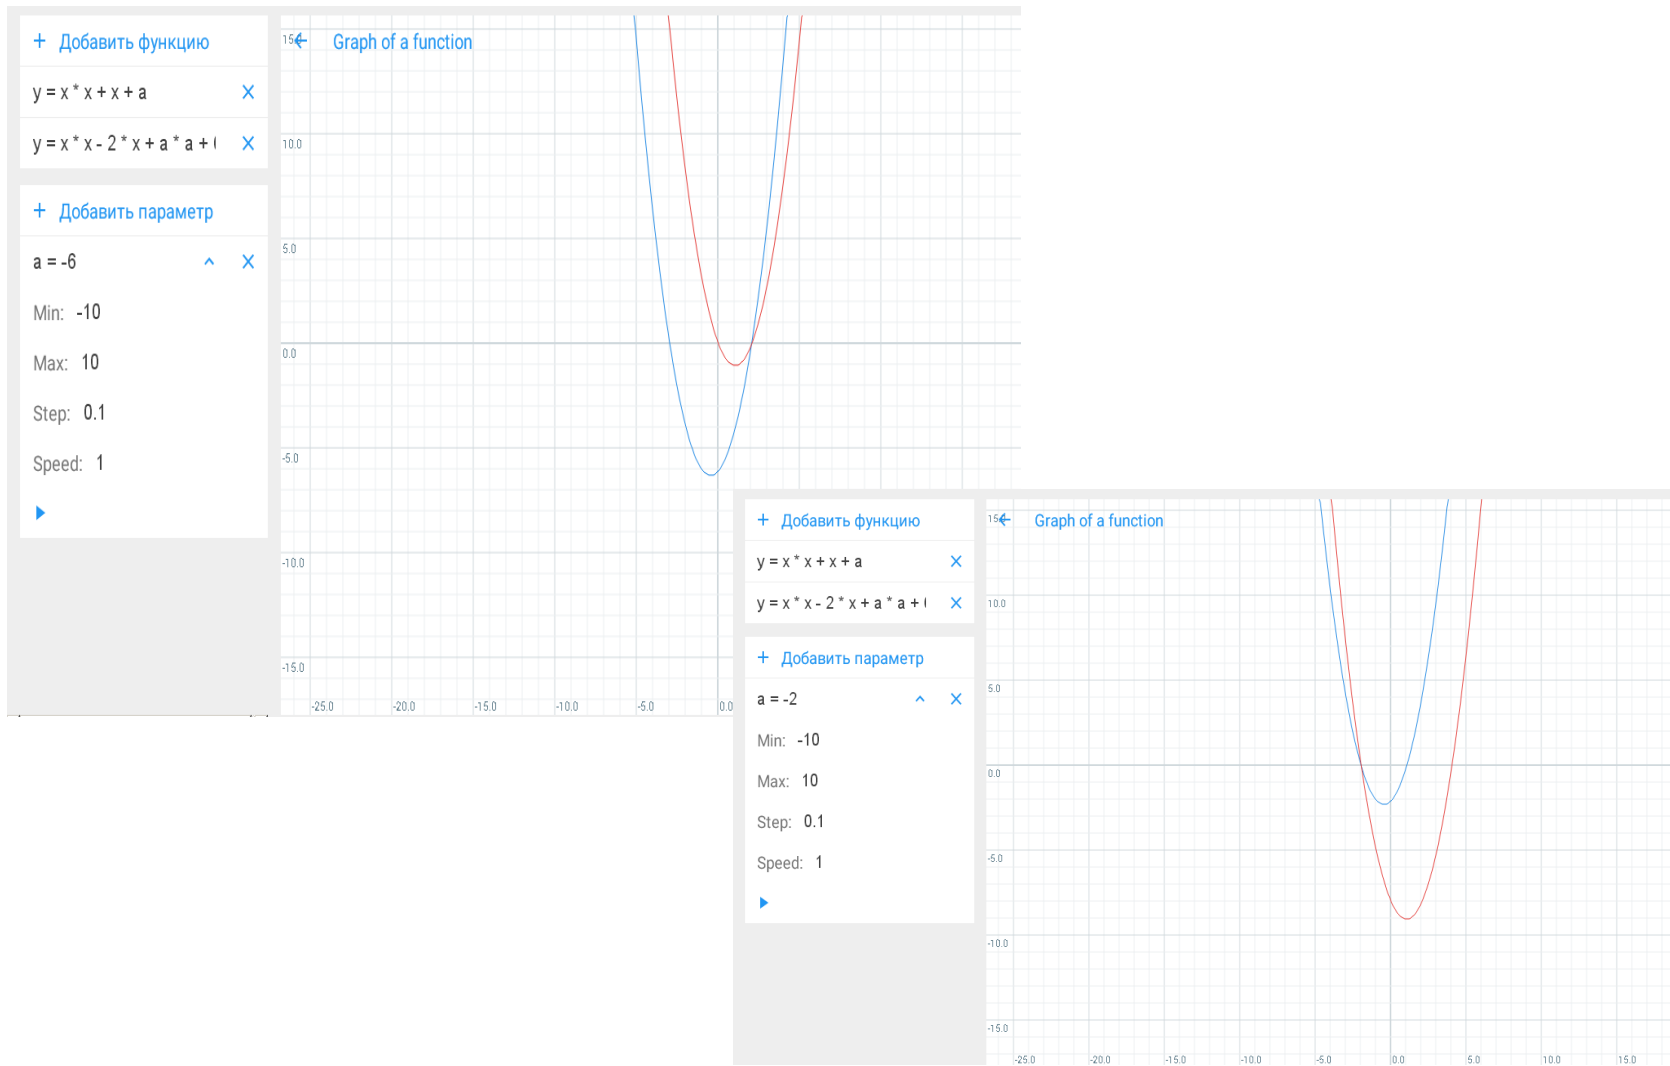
+ Добавить функцию

y = x * x + x + a ✕

y = x * x - 2 * x + a * a + ( ✕

+ Добавить параметр

a = -6 ^ ✕

Min: -10

Max: 10

Step: 0.1

Speed: 1

15 Graph of a function

10.0

5.0

0.0

-5.0

-10.0

-15.0

-25.0 -20.0 -15.0 -10.0 -5.0 0.0

+ Добавить функцию

y = x * x + x + a ✕

y = x * x - 2 * x + a * a + ( ✕

+ Добавить параметр

a = -2 ^ ✕

Min: -10

Max: 10

Step: 0.1

Speed: 1

15 Graph of a function

10.0

5.0

0.0

-5.0

-10.0

-15.0

-25.0 -20.0 -15.0 -10.0 -5.0 0.0 5.0 10.0 15.0